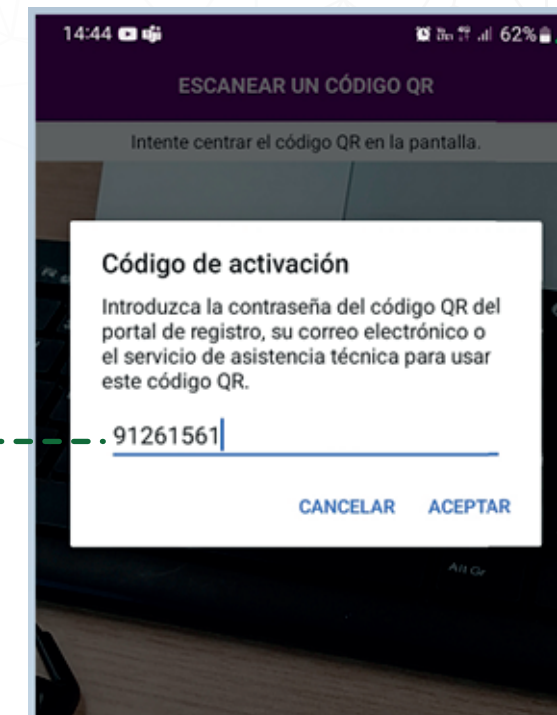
14:44

62%

ESCANEAR UN CÓDIGO QR

Intente centrar el código QR en la pantalla.

Código de activación

Introduzca la contraseña del código QR del portal de registro, su correo electrónico o el servicio de asistencia técnica para usar este código QR.

91261561

CANCELAR ACEPTAR

Alt Gr